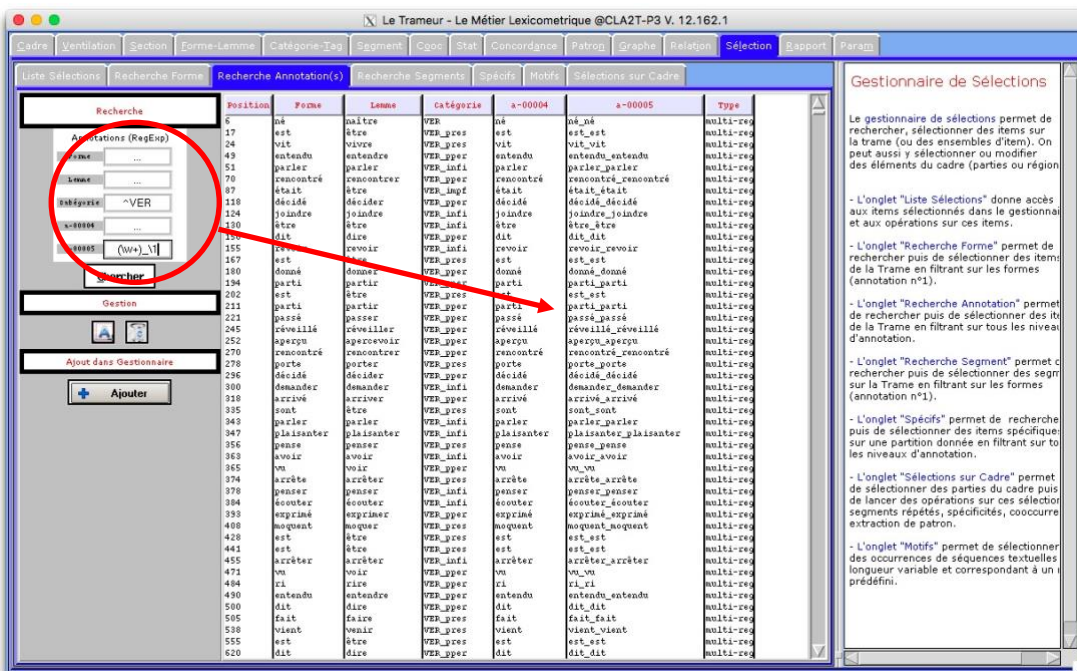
Le Trameur - Le Métier Lexicometrique @CLA2T-P3 V. 12.162.1

Cadre | Ventilation | Section | Forme-Lemme | Catégorie-Tag | Segment | Cooc | Stat | Concordance | Patron | Graphe | Relation | Sélection | Rapport | Param

Liste Sélections | Recherche Forme | Recherche Annotation(s) | Recherche Segments | Spécifs | Motifs | Sélections sur Cadre

Recherche

Annotations (RegExp)

Forme ...
Lemme ...
Catégorie ^VER
a-00004 ...
a-00005 (\w+)_\1

Chercher

Gestion

Ajout dans Gestionnaire

Ajouter

| Position | Forme | Lemme | Catégorie | a-00004 | a-00005 | Type |
|---|---|---|---|---|---|---|
| 6 | né | naître | VER | né | né_né | multi-reg |
| 17 | est | être | VER_pres | est | est_est | multi-reg |
| 24 | vit | vivre | VER_pres | vit | vit_vit | multi-reg |
| 49 | entendu | entendre | VER_pper | entendu | entendu_entendu | multi-reg |
| 51 | parler | parler | VER_infi | parler | parler_parler | multi-reg |
| 70 | rencontré | rencontrer | VER_pper | rencontré | rencontré_rencontré | multi-reg |
| 87 | était | être | VER_impf | était | était_était | multi-reg |
| 118 | décidé | décider | VER_pper | décidé | décidé_décidé | multi-reg |
| 124 | joindre | joindre | VER_infi | joindre | joindre_joindre | multi-reg |
| 130 | être | être | VER_infi | être | être_être | multi-reg |
| 1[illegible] | dit | dire | VER_pper | dit | dit_dit | multi-reg |
| 155 | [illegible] | revoir | VER_infi | revoir | revoir_revoir | multi-reg |
| 167 | est | être | VER_pres | est | est_est | multi-reg |
| 180 | donné | donner | VER_pper | donné | donné_donné | multi-reg |
| 194 | parti | partir | VER_pper | parti | parti_parti | multi-reg |
| 202 | est | être | VER_pres | est | est_est | multi-reg |
| 211 | parti | partir | VER_pper | parti | parti_parti | multi-reg |
| 221 | passé | passer | VER_pper | passé | passé_passé | multi-reg |
| 245 | réveillé | réveiller | VER_pper | réveillé | réveillé_réveillé | multi-reg |
| 252 | aperçu | apercevoir | VER_pper | aperçu | aperçu_aperçu | multi-reg |
| 270 | rencontré | rencontrer | VER_pper | rencontré | rencontré_rencontré | multi-reg |
| 278 | porte | porter | VER_pres | porte | porte_porte | multi-reg |
| 296 | décidé | décider | VER_pper | décidé | décidé_décidé | multi-reg |
| 300 | demander | demander | VER_infi | demander | demander_demander | multi-reg |
| 318 | arrivé | arriver | VER_pper | arrivé | arrivé_arrivé | multi-reg |
| 335 | sont | être | VER_pres | sont | sont_sont | multi-reg |
| 343 | parler | parler | VER_infi | parler | parler_parler | multi-reg |
| 347 | plaisanter | plaisanter | VER_infi | plaisanter | plaisanter_plaisanter | multi-reg |
| 356 | pense | penser | VER_pres | pense | pense_pense | multi-reg |
| 363 | avoir | avoir | VER_infi | avoir | avoir_avoir | multi-reg |
| 365 | vu | voir | VER_pper | vu | vu_vu | multi-reg |
| 374 | arrête | arrêter | VER_pres | arrête | arrête_arrête | multi-reg |
| 378 | penser | penser | VER_infi | penser | penser_penser | multi-reg |
| 384 | écouter | écouter | VER_infi | écouter | écouter_écouter | multi-reg |
| 393 | exprimé | exprimer | VER_pper | exprimé | exprimé_exprimé | multi-reg |
| 408 | moquent | moquer | VER_pres | moquent | moquent_moquent | multi-reg |
| 428 | est | être | VER_pres | est | est_est | multi-reg |
| 441 | est | être | VER_pres | est | est_est | multi-reg |
| 455 | arrêter | arrêter | VER_infi | arrêter | arrêter_arrêter | multi-reg |
| 471 | vu | voir | VER_pper | vu | vu_vu | multi-reg |
| 484 | ri | rire | VER_pper | ri | ri_ri | multi-reg |
| 490 | entendu | entendre | VER_pper | entendu | entendu_entendu | multi-reg |
| 500 | dit | dire | VER_pper | dit | dit_dit | multi-reg |
| 505 | fait | faire | VER_pres | fait | fait_fait | multi-reg |
| 538 | vient | venir | VER_pres | vient | vient_vient | multi-reg |
| 555 | est | être | VER_pres | est | est_est | multi-reg |
| 620 | dit | dire | VER_pper | dit | dit_dit | multi-reg |

Gestionnaire de Sélections

Le gestionnaire de sélections permet de rechercher, sélectionner des items sur la trame (ou des ensembles d'item). On peut aussi y sélectionner ou modifier des éléments du cadre (parties ou région

- L'onglet "Liste Sélections" donne accès aux items sélectionnés dans le gestionnai et aux opérations sur ces items.

- L'onglet "Recherche Forme" permet de rechercher puis de sélectionner des item de la Trame en filtrant sur les formes (annotation n°1).

- L'onglet "Recherche Annotation" permet de rechercher puis de sélectionner des ite de la Trame en filtrant sur tous les niveau d'annotation.

- L'onglet "Recherche Segment" permet c rechercher puis de sélectionner des segm sur la Trame en filtrant sur les formes (annotation n°1).

- L'onglet "Spécifs" permet de recherche puis de sélectionner des items spécifique sur une partition donnée en filtrant sur to les niveaux d'annotation.

- L'onglet "Sélections sur Cadre" permet de sélectionner des parties du cadre puis de lancer des opérations sur ces sélectior segments répétés, spécificités, cooccurre extraction de patron.

- L'onglet "Motifs" permet de sélectionner des occurrences de séquences textuelles longueur variable et correspondant à un prédéfini.